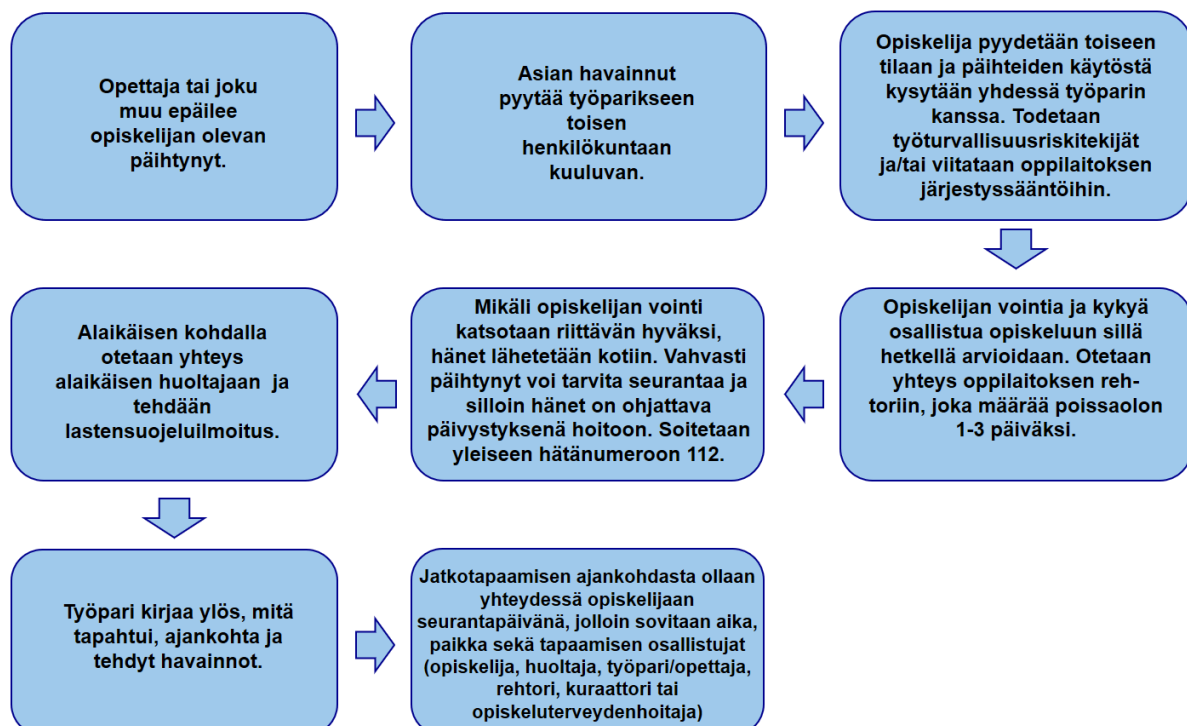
Opettaja tai joku muu epäilee opiskelijan olevan päihtynyt.

Asian havainnut pyytää työparikseen toisen henkilökuntaan kuuluvan.

Opiskelija pyydetään toiseen tilaan ja päihteiden käytöstä kysytään yhdessä työparin kanssa. Todetaan työturvallisuusriskitekijät ja/tai viitataan oppilaitoksen järjestyssääntöihin.

Opiskelijan vointia ja kykyä osallistua opiskeluun sillä hetkellä arvioidaan. Otetaan yhteys oppilaitoksen rehtoriin, joka määrää poissaolon 1-3 päiväksi.

Mikäli opiskelijan vointi katsotaan riittävän hyväksi, hänet lähetetään kotiin. Vahvasti päihtynyt voi tarvita seurantaa ja silloin hänet on ohjattava päivystyksenä hoitoon. Soitetaan yleiseen hätänumeroon 112.

Alaikäisen kohdalla otetaan yhteys alaikäisen huoltajaan ja tehdään lastensuojeluilmoitus.

Työpari kirjaa ylös, mitä tapahtui, ajankohta ja tehdyt havainnot.

Jatkotapaamisen ajankohdasta ollaan yhteydessä opiskelijaan seurantapäivänä, jolloin sovitaan aika, paikka sekä tapaamisen osallistujat (opiskelija, huoltaja, työpari/opettaja, rehtori, kuraattori tai opiskeluterveydenhoitaja)